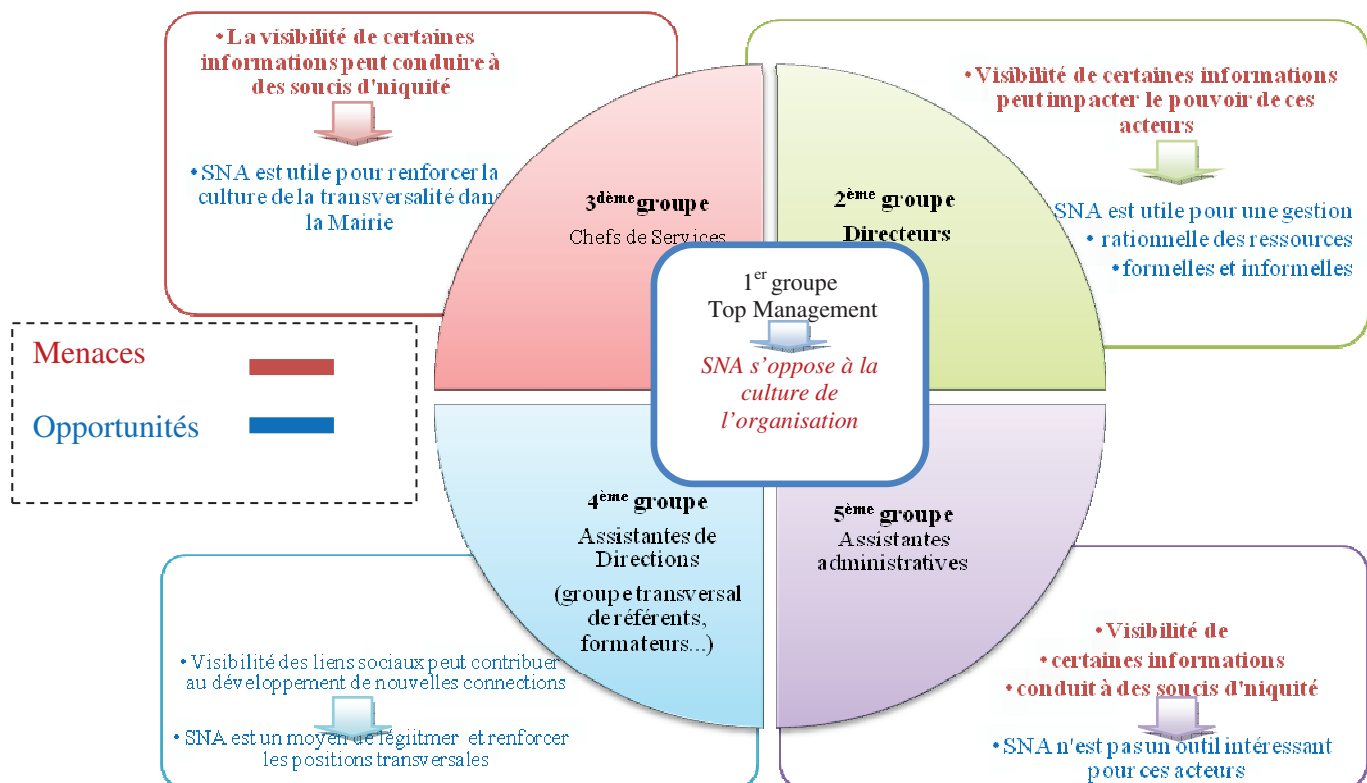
•La visibilité de certaines informations peut conduire à des soucis d'niquité

•SNA est utile pour renforcer la culture de la transversalité dans la Mairie

•Visibilité de certaines informations peut impacter le pouvoir de ces acteurs

SNA est utile pour une gestion
• rationnelle des ressources
•formelles et informelles

3$^{ème}$ groupe
Chefs de Services

2$^{ème}$ groupe
Directeurs

1$^{er}$ groupe
Top Management

SNA s'oppose à la culture de l'organisation

Menaces

Opportunités

4$^{ème}$ groupe
Assistantes de Directions
(groupe transversal de référents, formateurs...)

5$^{ème}$ groupe
Assistantes administratives

• Visibilité des liens sociaux peut contribuer au développement de nouvelles connections

• SNA est un moyen de légitmer et renforcer les positions transversales

•Visibilité de
•certaines informations
•conduit à des soucis d'niquité

•SNA n'est pas un outil intéressant pour ces acteurs